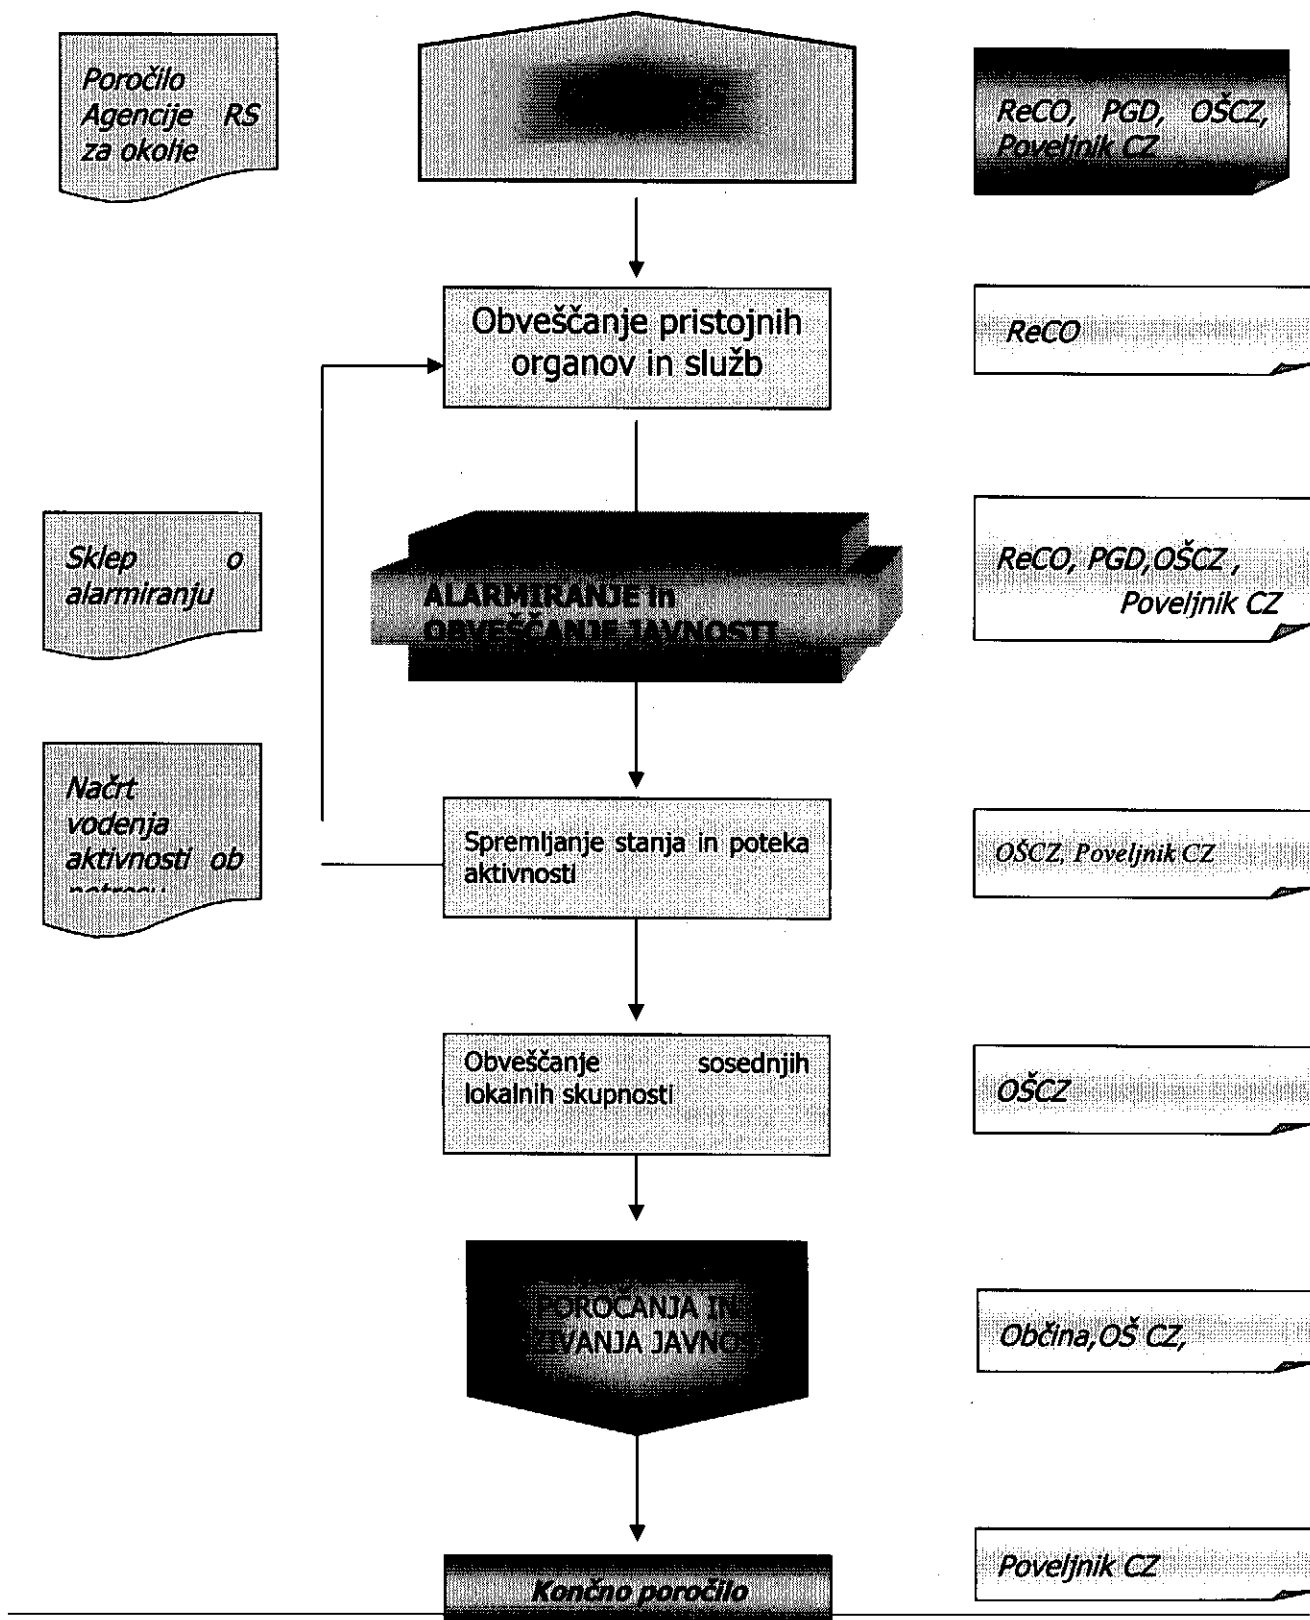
Poročilo Agencije RS za okolje

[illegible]

ReCO, PGD, OŠCZ, Poveljnik CZ

Obveščanje pristojnih organov in služb

ReCO

Sklep o alarmiranju

ALARMIRANJE in OBVEŠČANJE JAVNOSTI

ReCO, PGD,OŠCZ , Poveljnik CZ

Načrt vodenja aktivnosti ob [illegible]

Spremljanje stanja in poteka aktivnosti

OŠCZ, Poveljnik CZ

Obveščanje sosednjih lokalnih skupnosti

OŠCZ

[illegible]POROČANJA I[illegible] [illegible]VANJA JAVNO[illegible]

Občina,OŠ CZ,

Končno poročilo

Poveljnik CZ